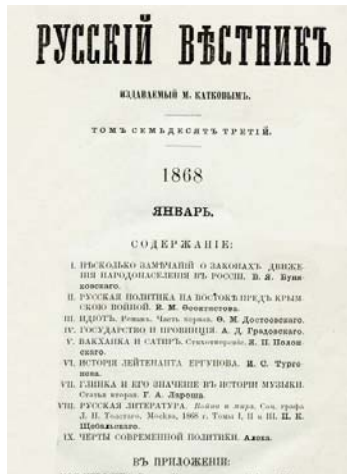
РУССКІЙ ВѢСТНИКЪ

ИЗДАВАЕМЫЙ М. КАТКОВЫМЪ.

ТОМЪ СЕМЬДЕСЯТЪ ТРЕТІЙ.

1868

ЯНВАРЬ.

СОДЕРЖАНІЕ:

I. НѢСКОЛЬКО ЗАМѢЧАНІЙ О ЗАКОНАХЪ ДВИЖЕНІЯ НАРОДОНАСЕЛЕНІЯ ВЪ РОССІИ. В. Я. Буняковскаго.

II. РУССКАЯ ПОЛИТИКА НА ВОСТОКѢ ПРЕДЪ КРЫМСКОЮ ВОЙНОЙ. Е. М. Феоктистова.

III. ИДІОТЪ. Романъ. Часть первая. Ѳ. М. Достоевскаго.

IV. ГОСУДАРСТВО И ПРОВИНЦІЯ. А. Д. Градовскаго.

V. ВАКХАНКА И САТИРЪ. Стихотвореніе. Я. П. Полонскаго.

VI. ИСТОРІЯ ЛЕЙТЕНАНТА ЕРГУНОВА. И. С. Тургенева.

VII. ГЛИНКА И ЕГО ЗНАЧЕНІЕ ВЪ ИСТОРІИ МУЗЫКИ. Статья вторая. Г. А. Лароша.

VIII. РУССКАЯ ЛИТЕРАТУРА. Война и миръ. Соч. графа Л. Н. Толстого. Москва, 1868 г. Томы I, II и III. П. К. Щебальскаго.

IX. ЧЕРТЫ СОВРЕМЕННОЙ ПОЛИТИКИ. Алеха.

ВЪ ПРИЛОЖЕНІИ: